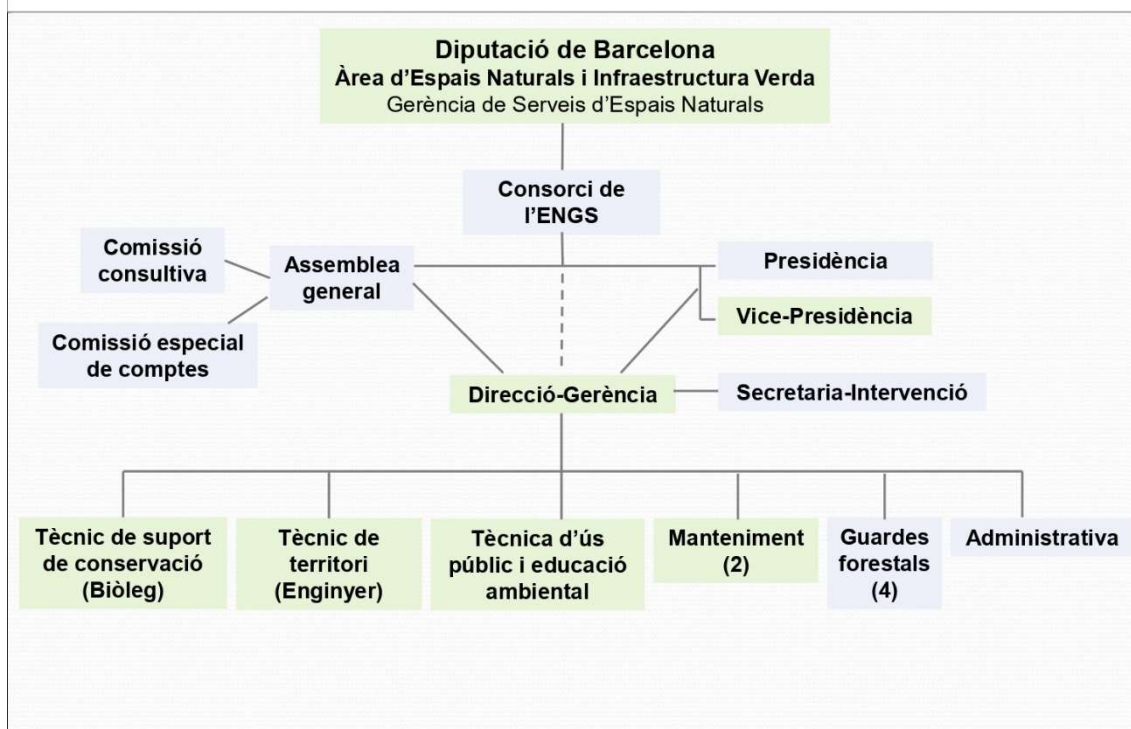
Diputació de Barcelona
Àrea d'Espais Naturals i Infraestructura Verda
Gerència de Serveis d'Espais Naturals

Consorci de l'ENGS

Comissió consultiva

Assemblea general

Presidència

Vice-Presidència

Comissió especial de comptes

Direcció-Gerència

Secretaria-Intervenció

Tècnic de suport de conservació (Biòleg)

Tècnic de territori (Enginyer)

Tècnica d'ús públic i educació ambiental

Manteniment (2)

Guardes forestals (4)

Administrativa